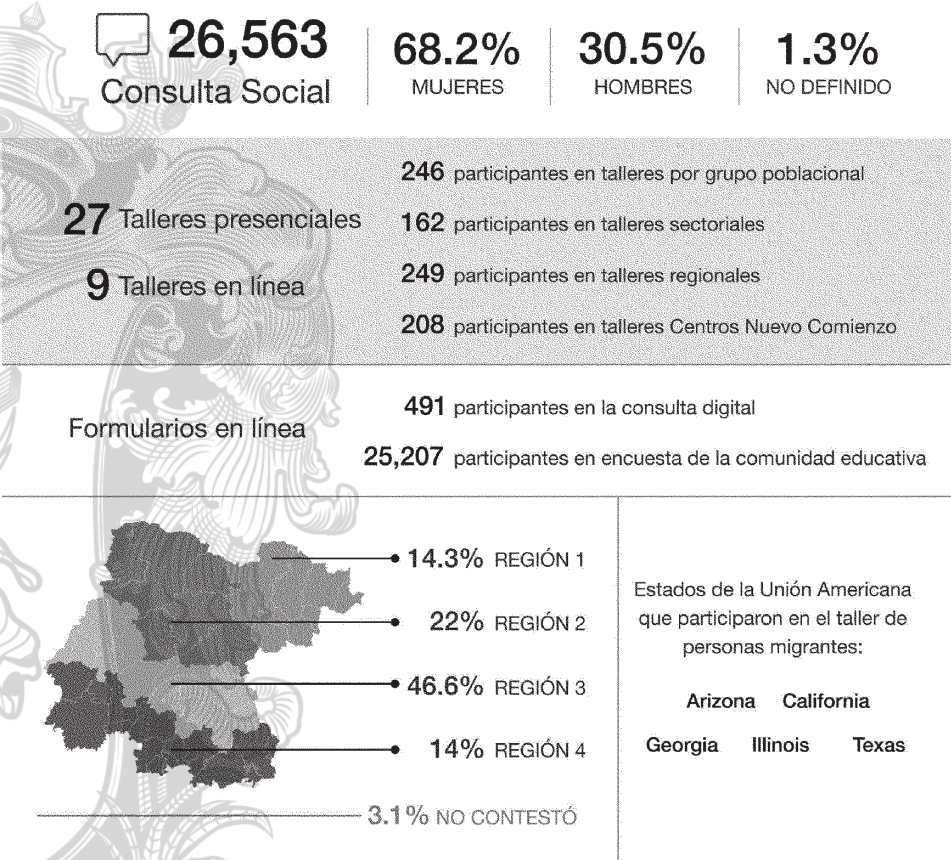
26,563
Consulta Social

68.2%
MUJERES

30.5%
HOMBRES

1.3%
NO DEFINIDO

27 Talleres presenciales

9 Talleres en línea

246 participantes en talleres por grupo poblacional

162 participantes en talleres sectoriales

249 participantes en talleres regionales

208 participantes en talleres Centros Nuevo Comienzo

Formularios en línea

491 participantes en la consulta digital

25,207 participantes en encuesta de la comunidad educativa

14.3% REGIÓN 1

22% REGIÓN 2

46.6% REGIÓN 3

14% REGIÓN 4

3.1% NO CONTESTÓ

Estados de la Unión Americana que participaron en el taller de personas migrantes:

Arizona California

Georgia Illinois Texas